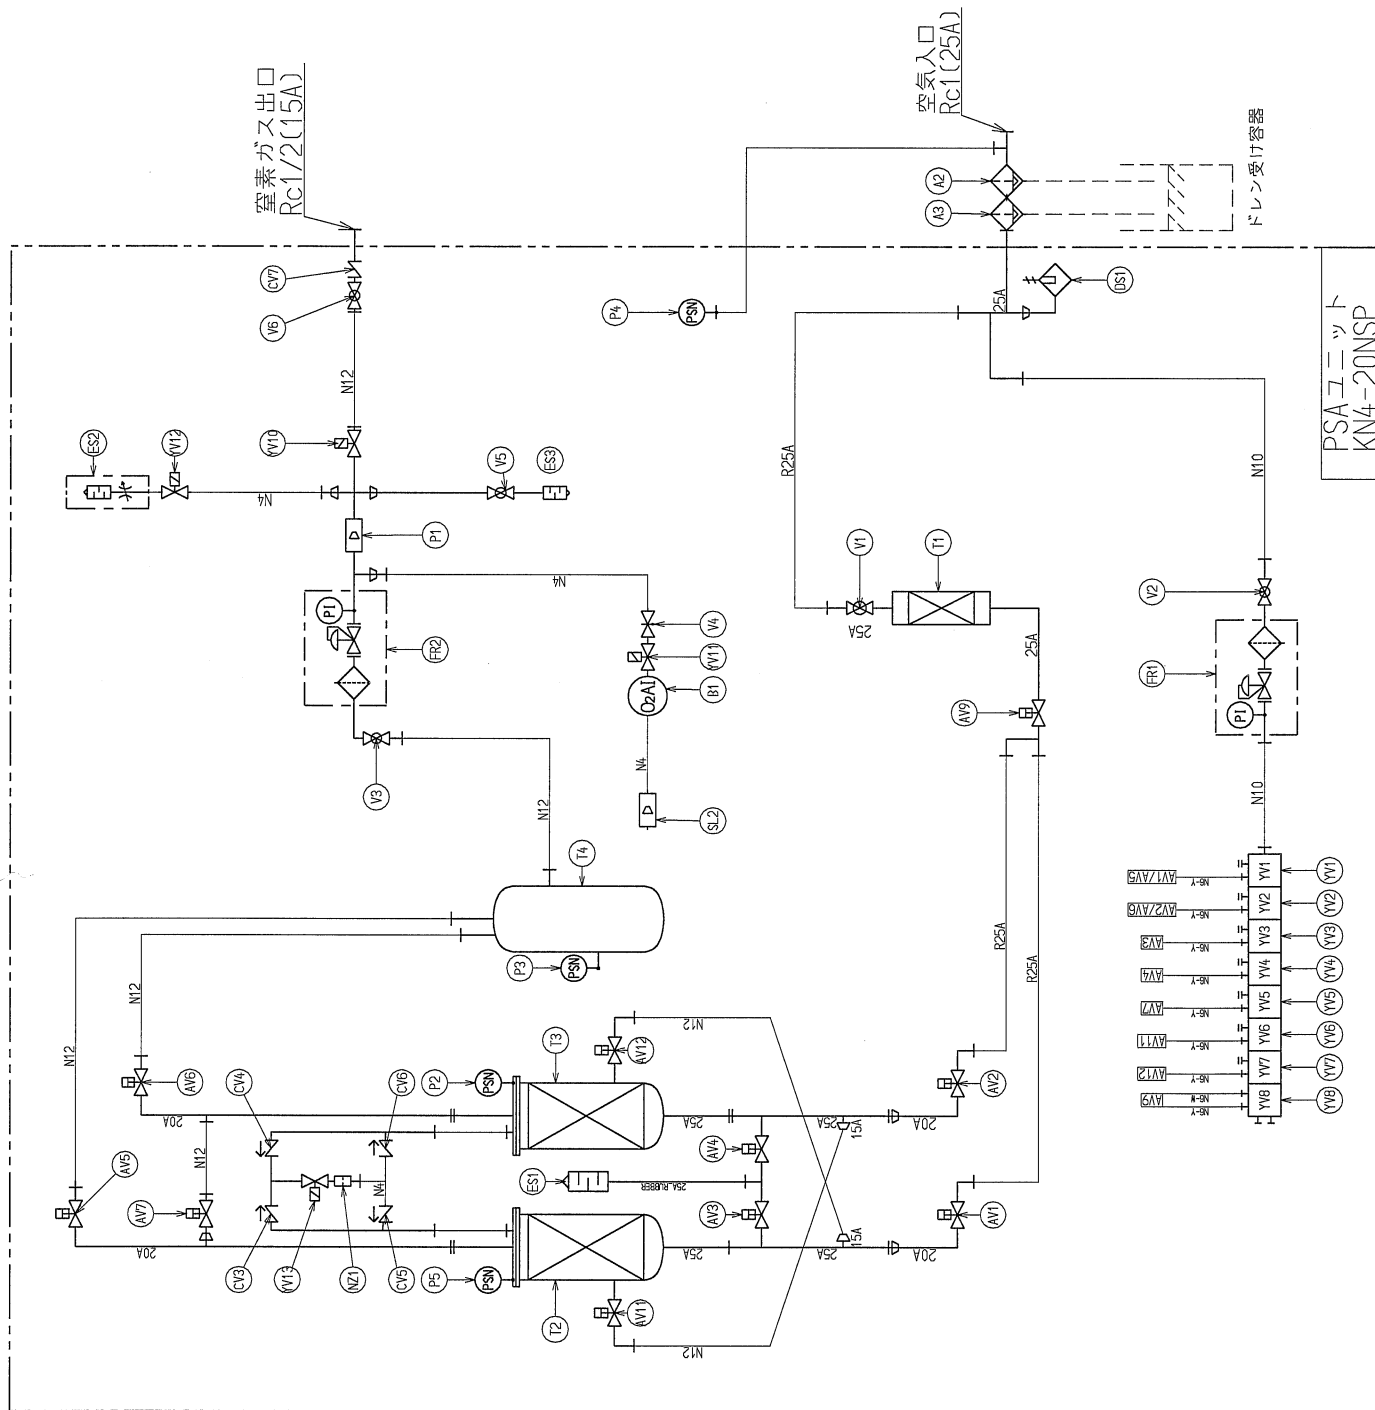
窒素ガス出口
Rc1/2(15A)

空気入口
Rc1(25A)

ドレン受け容器

PSAユニット
KN4-20NSP

A2
A3
DS1
25A
P4
PSN
CV7
V6
N12
YV10
ES2
YV12
N4
V5
ES3
P1
FR2
PI
N4
V4
YV11
B1
$O_2AI$
N4
SL2
V3
N12
T4
R25A
V1
T1
25A
25A
AV9
N10
V2
FR1
PI
N10
R25A
R25A
P3
PSN
N12
N12
AV6
T3
P2
PSN
AV12
N12
CV4
CV6
20A
25A
25A
15A
20A
AV2
AV4
N12
ES1
25A RUBBER
N4
AV5
AV7
AV3
AV1
20A
25A
25A
15A
20A
CV3
YV13
NZ1
CV5
P5
PSN
T2
AV11
N12

| | | |
|---|---|---|
| YV1 | YV1 | AV1/AV5 N6-Y |
| YV2 | YV2 | AV2/AV6 N6-Y |
| YV3 | YV3 | AV3 N6-Y |
| YV4 | YV4 | AV4 N6-Y |
| YV5 | YV5 | AV7 N6-Y |
| YV6 | YV6 | AV11 N6-Y |
| YV7 | YV7 | AV12 N6-Y |
| YV8 | YV8 | AV9 N6-W N6-Y |